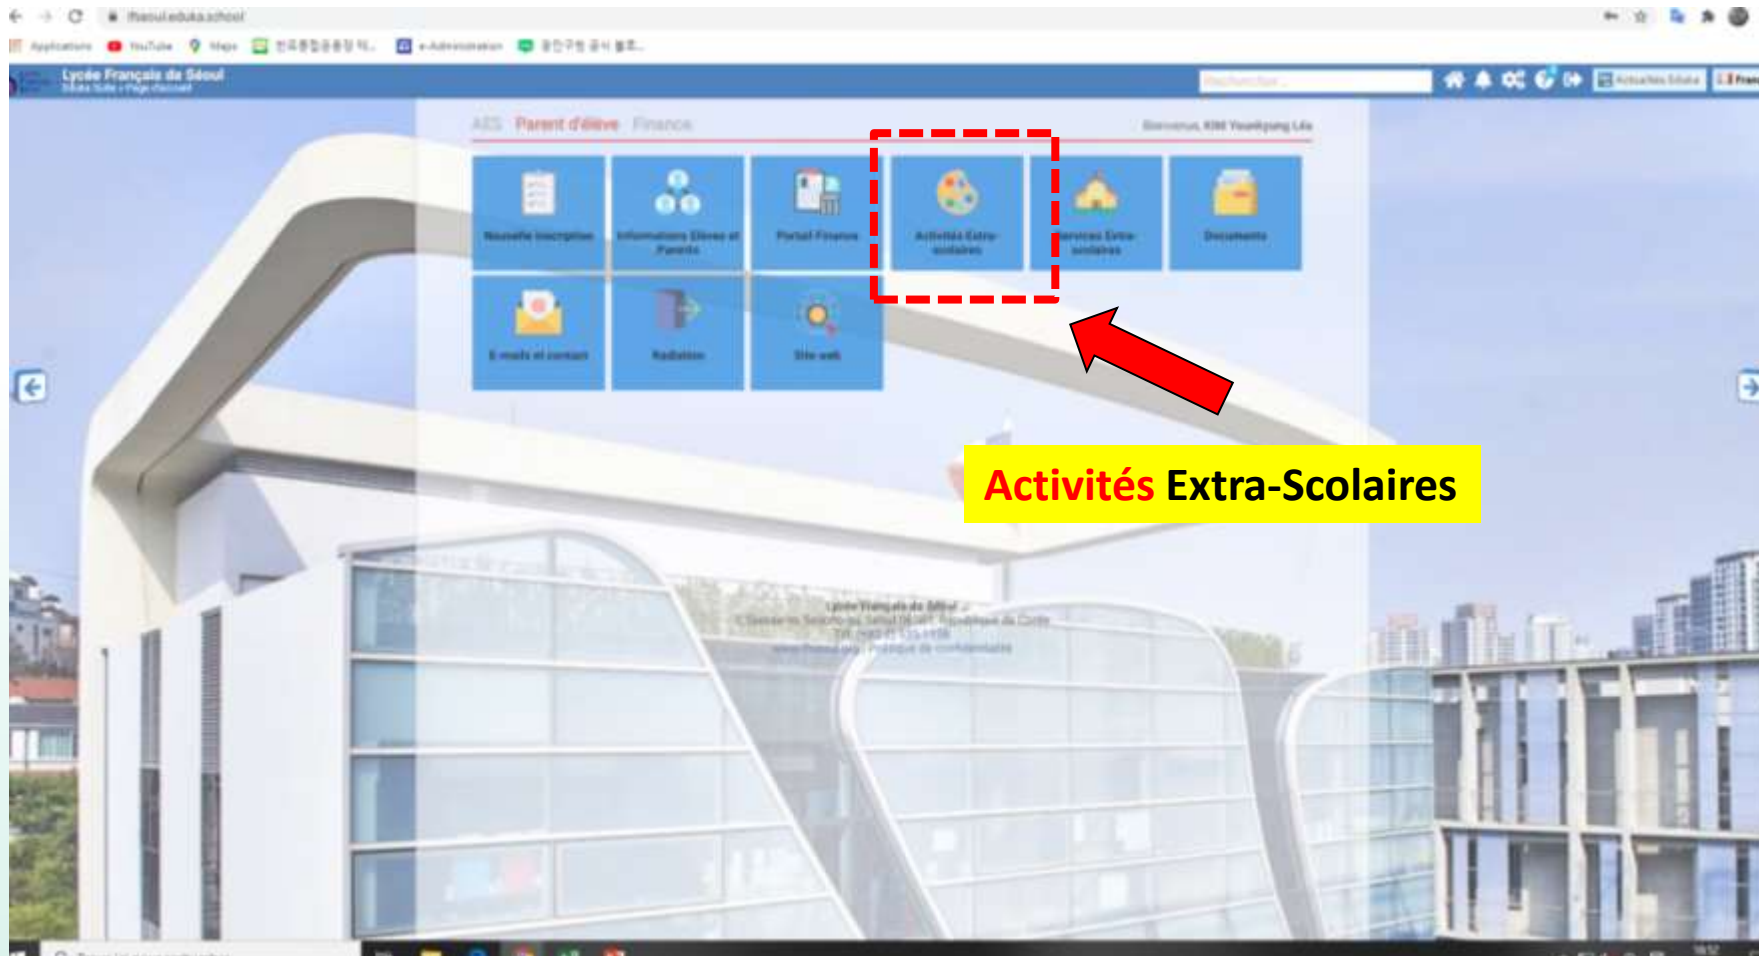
lfseoul.eduka.school

Applications YouTube Maps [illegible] e-Administration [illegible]

Lycée Français de Séoul
Eduka Suite » Page d'accueil

Rechercher...

Actualites Eduka

AES Parent d'élève Finance

Bienvenue, KIM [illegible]

Nouvelle inscription

Informations Elèves et Parents

Portail Finance

Activités Extra-scolaires

Services Extra-scolaires

Documents

E-mails et contact

Radiation

Site web

Activités Extra-Scolaires

Lycée Français de Séoul
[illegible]
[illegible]
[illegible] | Politique de confidentialité